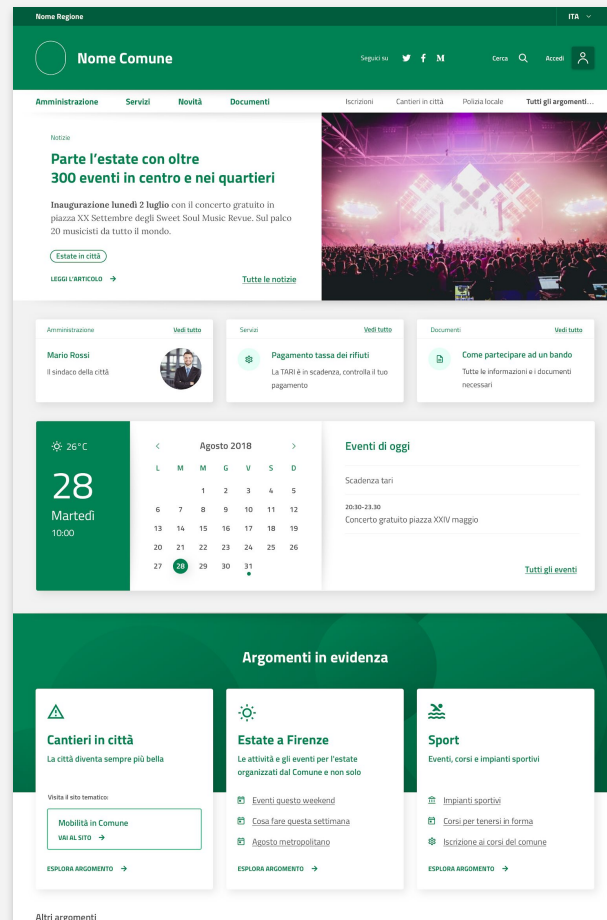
Nome Regione

ITA

Nome Comune

Seguici su

Cerca

Accedi

Amministrazione Servizi Novità Documenti

Iscrizioni Cantieri in città Polizia locale Tutti gli argomenti...

Notizie

Parte l'estate con oltre 300 eventi in centro e nei quartieri

**Inaugurazione lunedì 2 luglio** con il concerto gratuito in piazza XX Settembre degli Sweet Soul Music Revue. Sul palco 20 musicisti da tutto il mondo.

Estate in città

LEGGI L'ARTICOLO

Tutte le notizie

Amministrazione Vedi tutto

Mario Rossi

Il sindaco della città

Servizi Vedi tutto

Pagamento tassa dei rifiuti

La TARI è in scadenza, controlla il tuo pagamento

Documenti Vedi tutto

Come partecipare ad un bando

Tutte le informazioni e i documenti necessari

26°C

28

Martedì

10:00

Agosto 2018

| L | M | M | G | V | S | D |
|---|---|---|---|---|---|---|
| | | 1 | 2 | 3 | 4 | 5 |
| 6 | 7 | 8 | 9 | 10 | 11 | 12 |
| 13 | 14 | 15 | 16 | 17 | 18 | 19 |
| 20 | 21 | 22 | 23 | 24 | 25 | 26 |
| 27 | 28 | 29 | 30 | 31 | | |

Eventi di oggi

Scadenza tari

20:30–23.30

Concerto gratuito piazza XXIV maggio

Tutti gli eventi

Argomenti in evidenza

Cantieri in città

La città diventa sempre più bella

Visita il sito tematico:

Mobilità in Comune

VAI AL SITO

ESPLORA ARGOMENTO

Estate a Firenze

Le attività e gli eventi per l'estate organizzati dal Comune e non solo

Eventi questo weekend

Cosa fare questa settimana

Agosto metropolitano

ESPLORA ARGOMENTO

Sport

Eventi, corsi e impianti sportivi

Impianti sportivi

Corsi per tenersi in forma

Iscrizione ai corsi del comune

ESPLORA ARGOMENTO

Altri argomenti